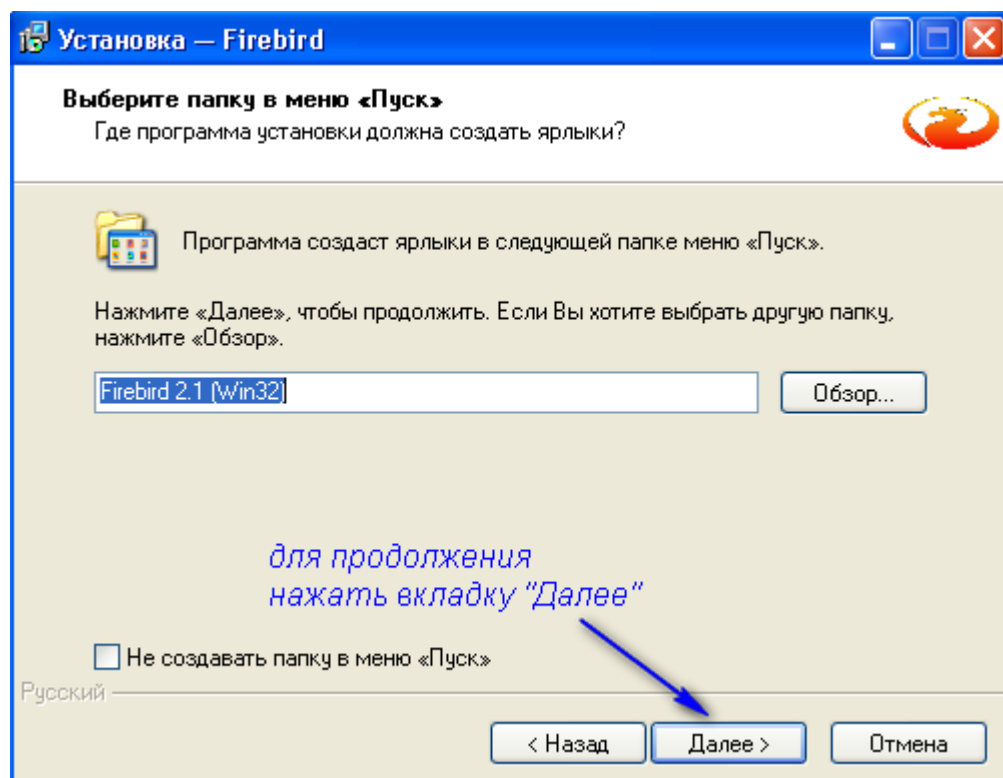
Установка — Firebird

Выберите папку в меню «Пуск»
Где программа установки должна создать ярлыки?

Программа создаст ярлыки в следующей папке меню «Пуск».

Нажмите «Далее», чтобы продолжить. Если Вы хотите выбрать другую папку, нажмите «Обзор».

Firebird 2.1 (Win32)

Обзор...

для продолжения
нажать вкладку "Далее"

Не создавать папку в меню «Пуск»

Русский

< Назад

Далее >

Отмена